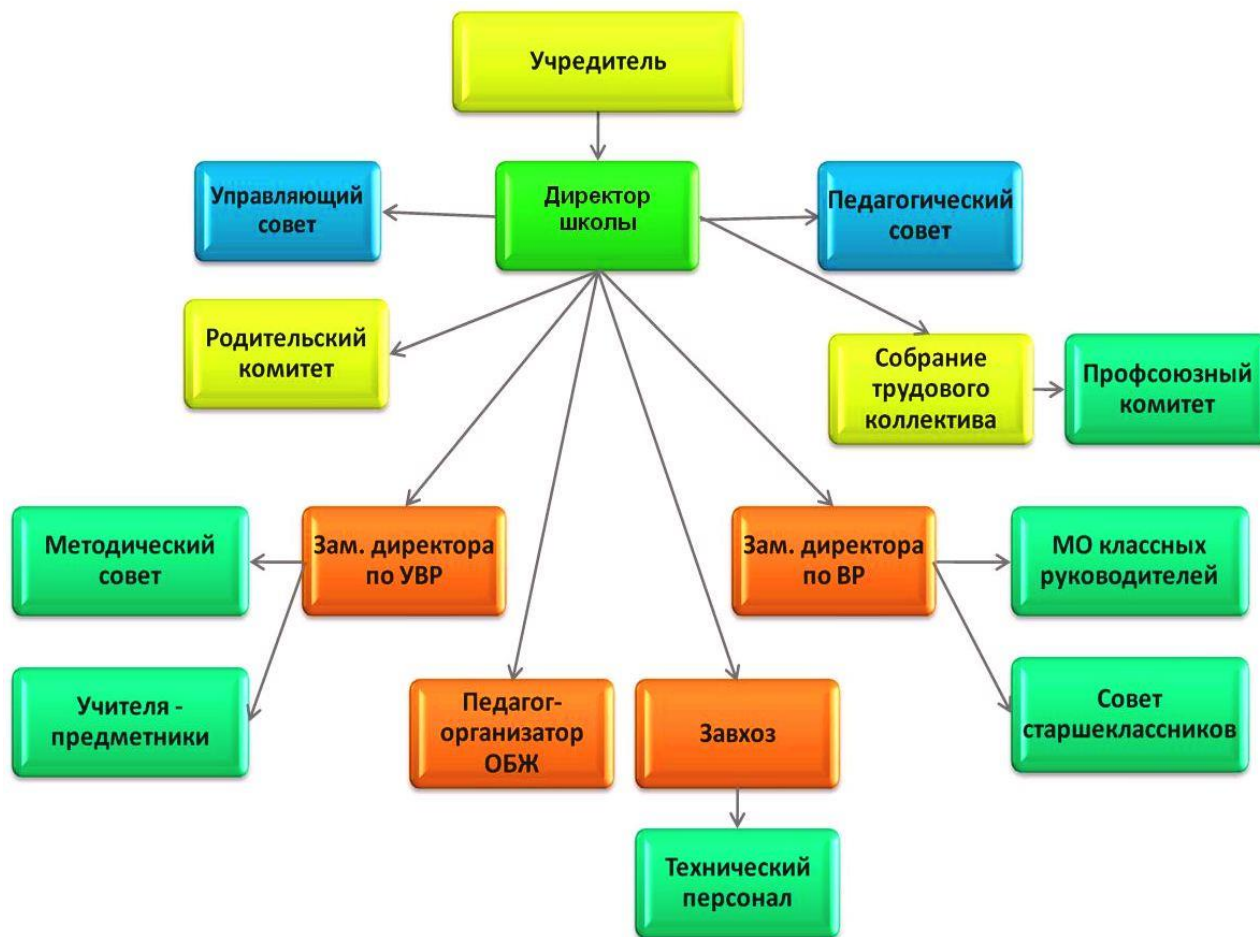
Учредитель

Управляющий совет

Директор школы

Педагогический совет

Родительский комитет

Собрание трудового коллектива

Профсоюзный комитет

Методический совет

Зам. директора по УВР

Зам. директора по ВР

МО классных руководителей

Учителя - предметники

Педагог-организатор ОБЖ

Завхоз

Совет старшеклассников

Технический персонал